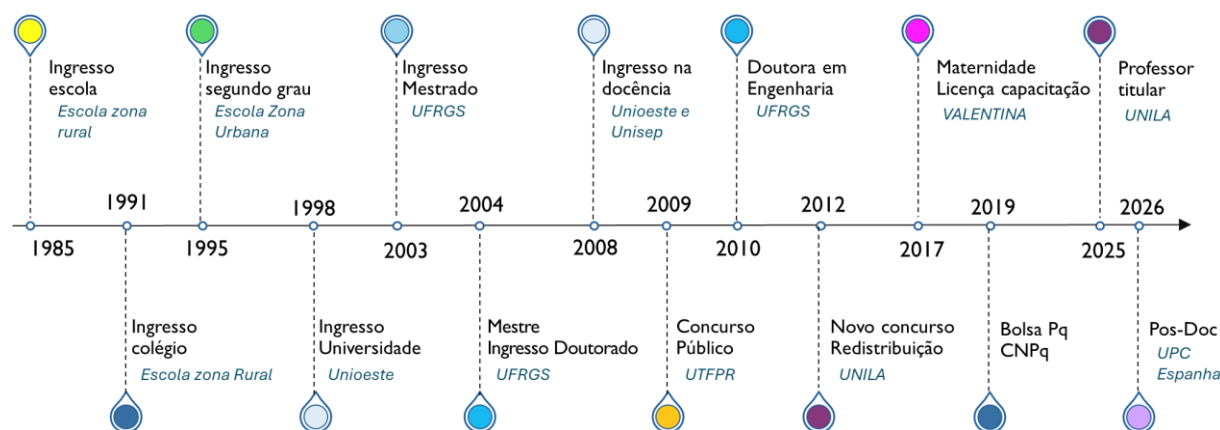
Ingresso escola
Escola zona rural

Ingresso segundo grau
Escola Zona Urbana

Ingresso Mestrado
UFRGS

Ingresso na docência
Unioeste e Unisep

Doutora em Engenharia
UFRGS

Maternidade
Licença capacitação
VALENTINA

Professor titular
UNILA

1985
1991
1995
1998
2003
2004
2008
2009
2010
2012
2017
2019
2025
2026

Ingresso colégio
Escola zona Rural

Ingresso Universidade
Unioeste

Mestre
Ingresso Doutorado
UFRGS

Concurso Público
UTFPR

Novo concurso
Redistribuição
UNILA

Bolsa Pq
CNPq

Pos-Doc
UPC
Espanha